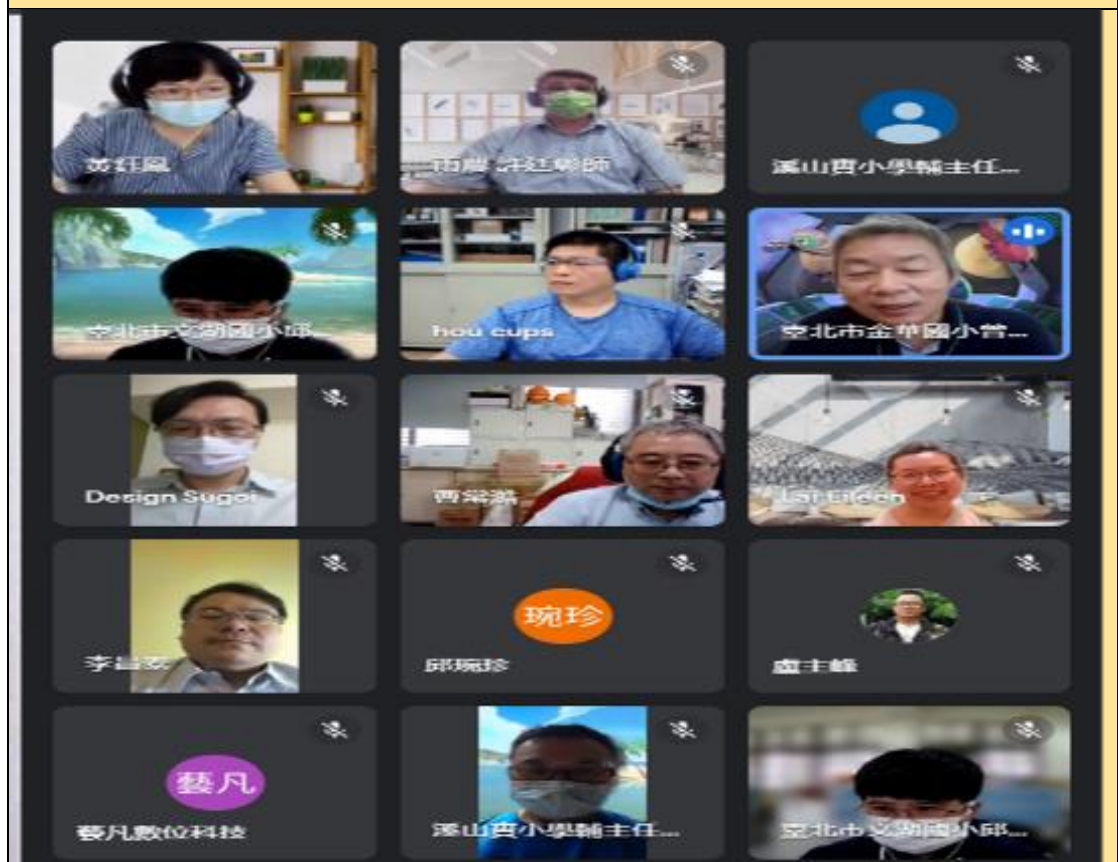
黃紅鳳

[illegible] 許廷彰師

溪山國小學輔主任...

臺北市文湖國小邱...

hou cups

臺北市金華國小曾...

Design Sugoi

曹榮森

Lai Eileen

李昌霖

琬珍

邱琬珍

盧主峰

藝凡

藝凡數位科技

溪山國小學輔主任...

臺北市文湖國小邱...